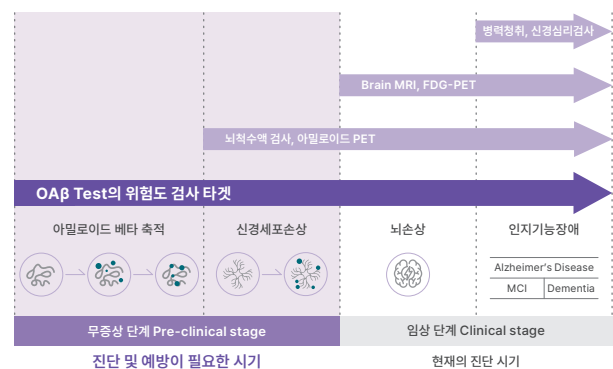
병력청취, 신경심리검사

Brain MRI, FDG-PET

뇌척수액 검사, 아밀로이드 PET

OAβ Test의 위험도 검사 타겟

아밀로이드 베타 축적

신경세포손상

뇌손상

인지기능장애

Alzheimer's Disease

MCI

Dementia

무증상 단계 Pre-clinical stage

임상 단계 Clinical stage

진단 및 예방이 필요한 시기

현재의 진단 시기